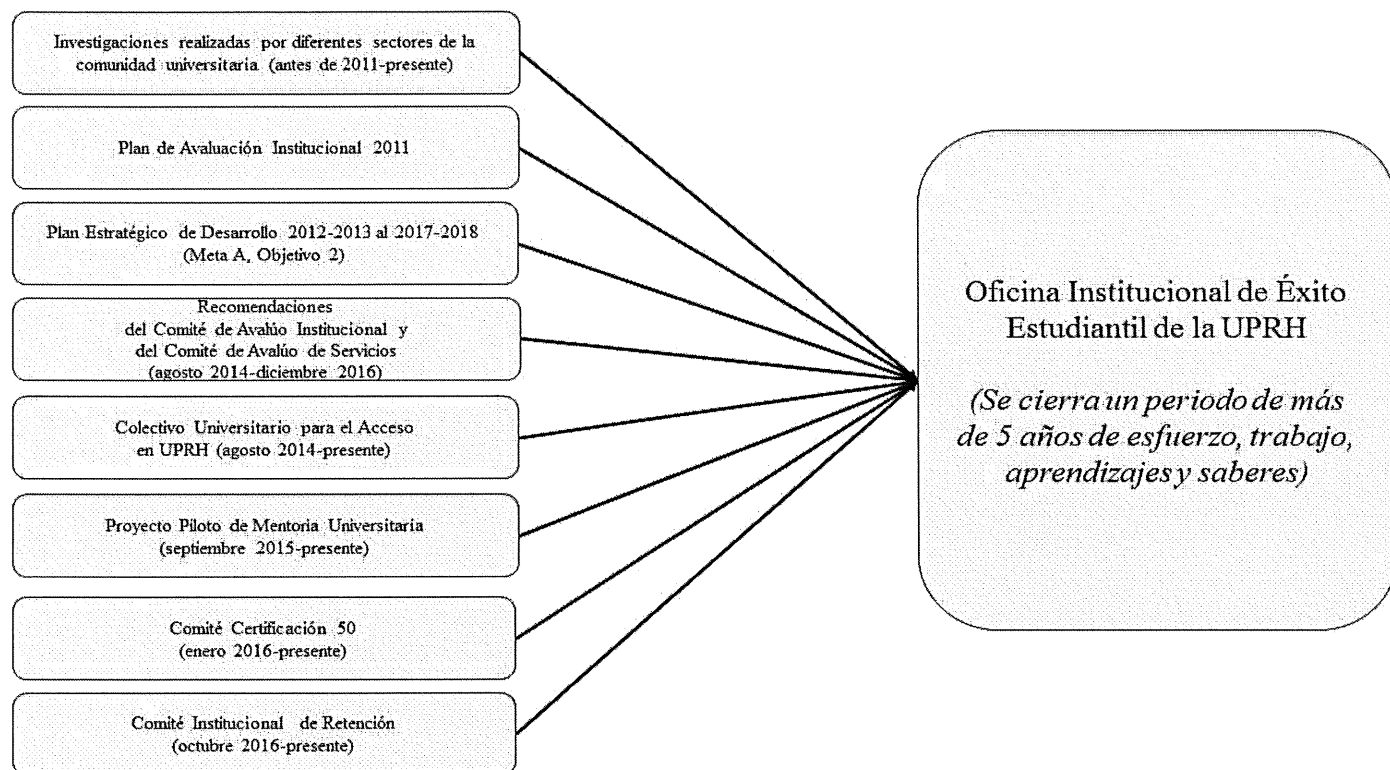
Investigaciones realizadas por diferentes sectores de la comunidad universitaria (antes de 2011-presente)

Plan de Avaluación Institucional 2011

Plan Estratégico de Desarrollo 2012-2013 al 2017-2018 (Meta A, Objetivo 2)

Recomendaciones del Comité de Avalúo Institucional y del Comité de Avalúo de Servicios (agosto 2014-diciembre 2016)

Colectivo Universitario para el Acceso en UPRH (agosto 2014-presente)

Proyecto Piloto de Mentoria Universitaria (septiembre 2015-presente)

Comité Certificación 50 (enero 2016-presente)

Comité Institucional de Retención (octubre 2016-presente)

Oficina Institucional de Éxito Estudiantil de la UPRH

(Se cierra un periodo de más de 5 años de esfuerzo, trabajo, aprendizajes y saberes)